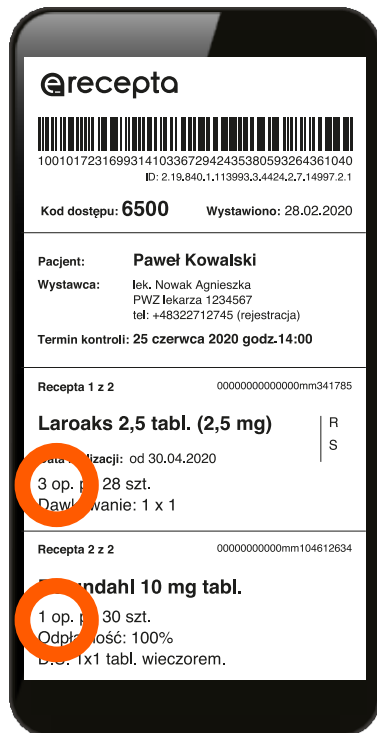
erecepta

1001017231699314103367294243538059326436104​0
ID: 2.19.840.1.113993.3.4424.2.7.14997.2.1

Kod dostępu: 6500 Wystawiono: 28.02.2020

Pacjent: Paweł Kowalski

Wystawca: lek. Nowak Agnieszka
PWZ lekarza 1234567
tel: +48322712745 (rejestracja)

Termin kontroli: 25 czerwca 2020 godz.14:00

Recepta 1 z 2 00000000000000mm341785

Laroaks 2,5 tabl. (2,5 mg)

R
S

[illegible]ata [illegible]lizacji: od 30.04.2020

3 op. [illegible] 28 szt.

Daw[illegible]wanie: 1 x 1

Recepta 2 z 2 00000000000mm104612634

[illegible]undahl 10 mg tabl.

1 op. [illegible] 30 szt.

Odpł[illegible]ość: 100%

D.S. 1x1 tabl. wieczorem.